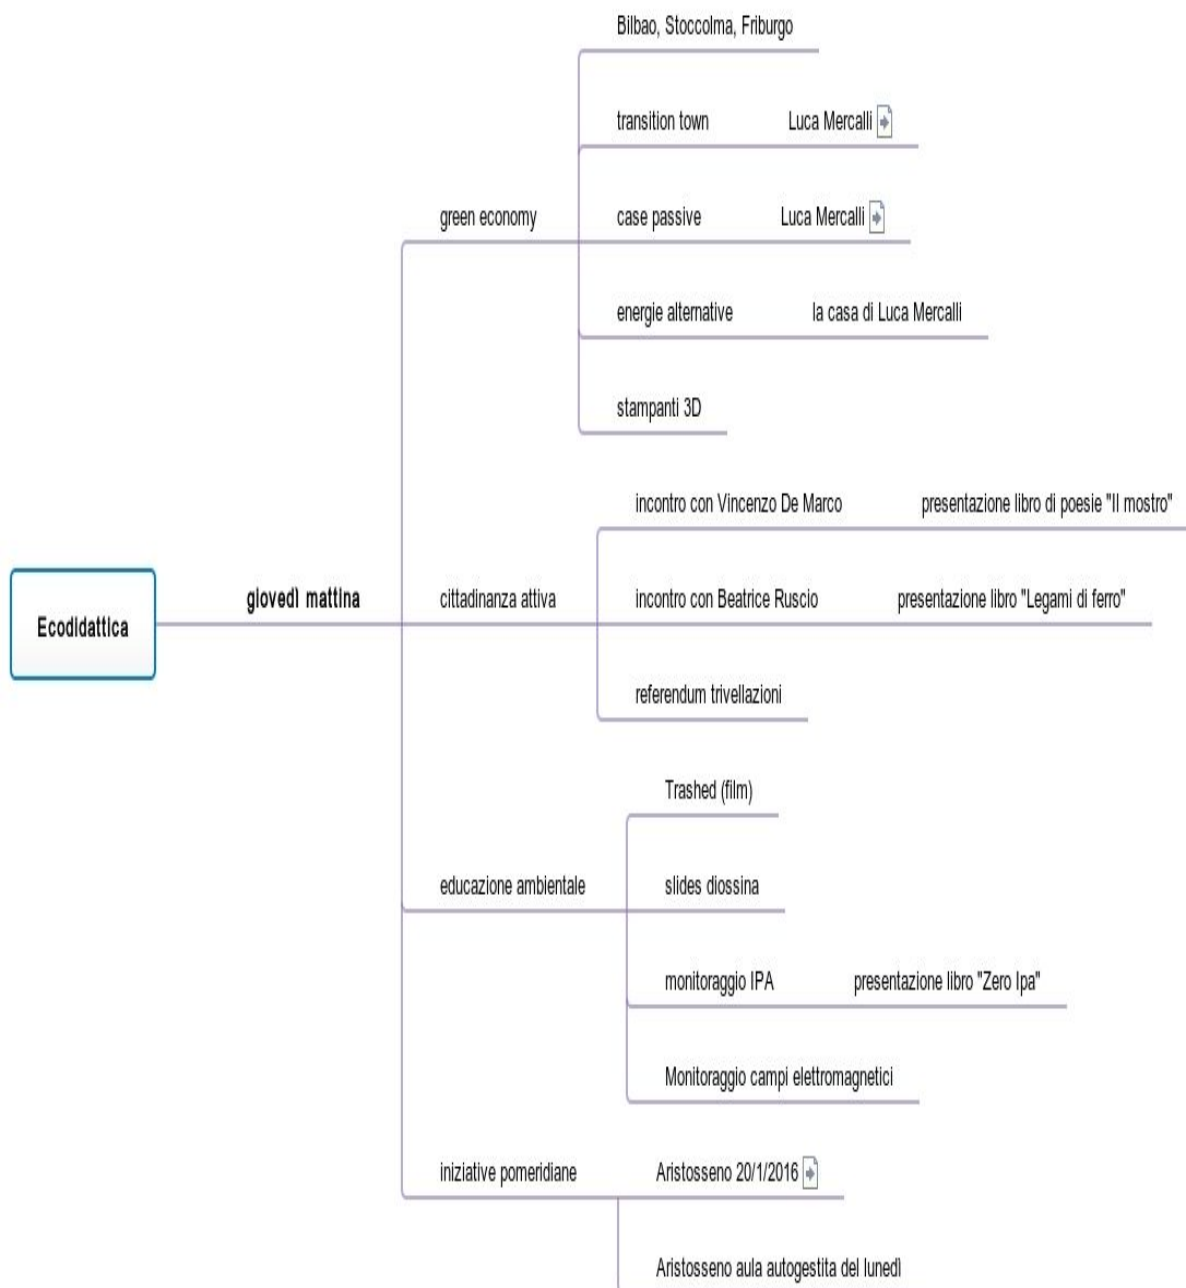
Ecodidattica

giovedì mattina

green economy

Bilbao, Stoccolma, Friburgo

transition town

Luca Mercalli

case passive

Luca Mercalli

energie alternative

la casa di Luca Mercalli

stampanti 3D

cittadinanza attiva

incontro con Vincenzo De Marco

presentazione libro di poesie "Il mostro"

incontro con Beatrice Ruscio

presentazione libro "Legami di ferro"

referendum trivellazioni

educazione ambientale

Trashed (film)

slides diossina

monitoraggio IPA

presentazione libro "Zero Ipa"

Monitoraggio campi elettromagnetici

iniziative pomeridiane

Aristosseno 20/1/2016

Aristosseno aula autogestita del lunedì